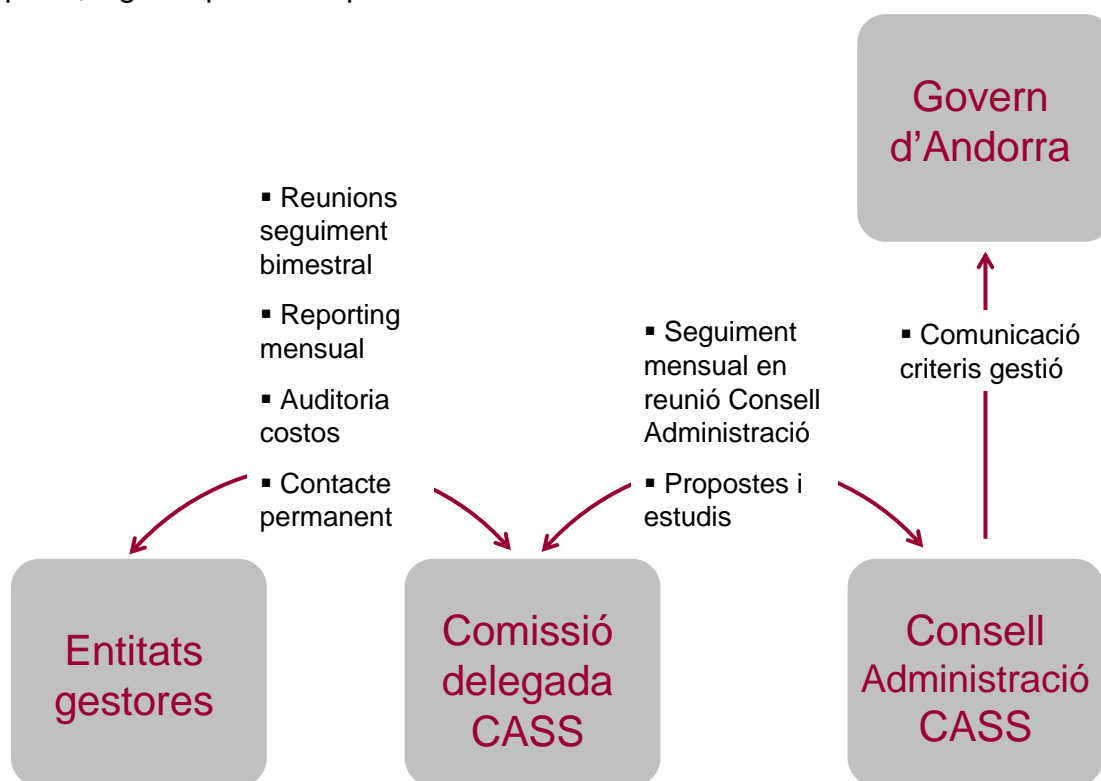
Govern d'Andorra

▪ Reunions seguiment bimestral

▪ Reporting mensual

▪ Auditoria costos

▪ Contacte permanent

▪ Seguiment mensual en reunió Consell Administració

▪ Propostes i estudis

▪ Comunicació criteris gestió

Entitats gestores

Comissió delegada CASS

Consell Administració CASS